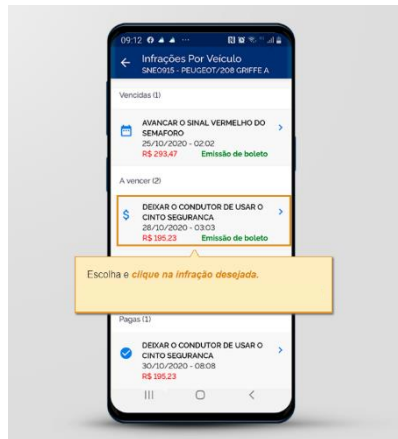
09:12

Infrações Por Veículo
SNE0915 - PEUGEOT/208 GRIFFE A

Vencidas (1)

AVANCAR O SINAL VERMELHO DO SEMAFORO
25/10/2020 - 02:02
R$ 293,47 Emissão de boleto

A vencer (2)

DEIXAR O CONDUTOR DE USAR O CINTO SEGURANCA
28/10/2020 - 03:03
R$ 195,23 Emissão de boleto

Escolha e clique na infração desejada.

Pagas (1)

DEIXAR O CONDUTOR DE USAR O CINTO SEGURANCA
30/10/2020 - 08:08
R$ 195,23